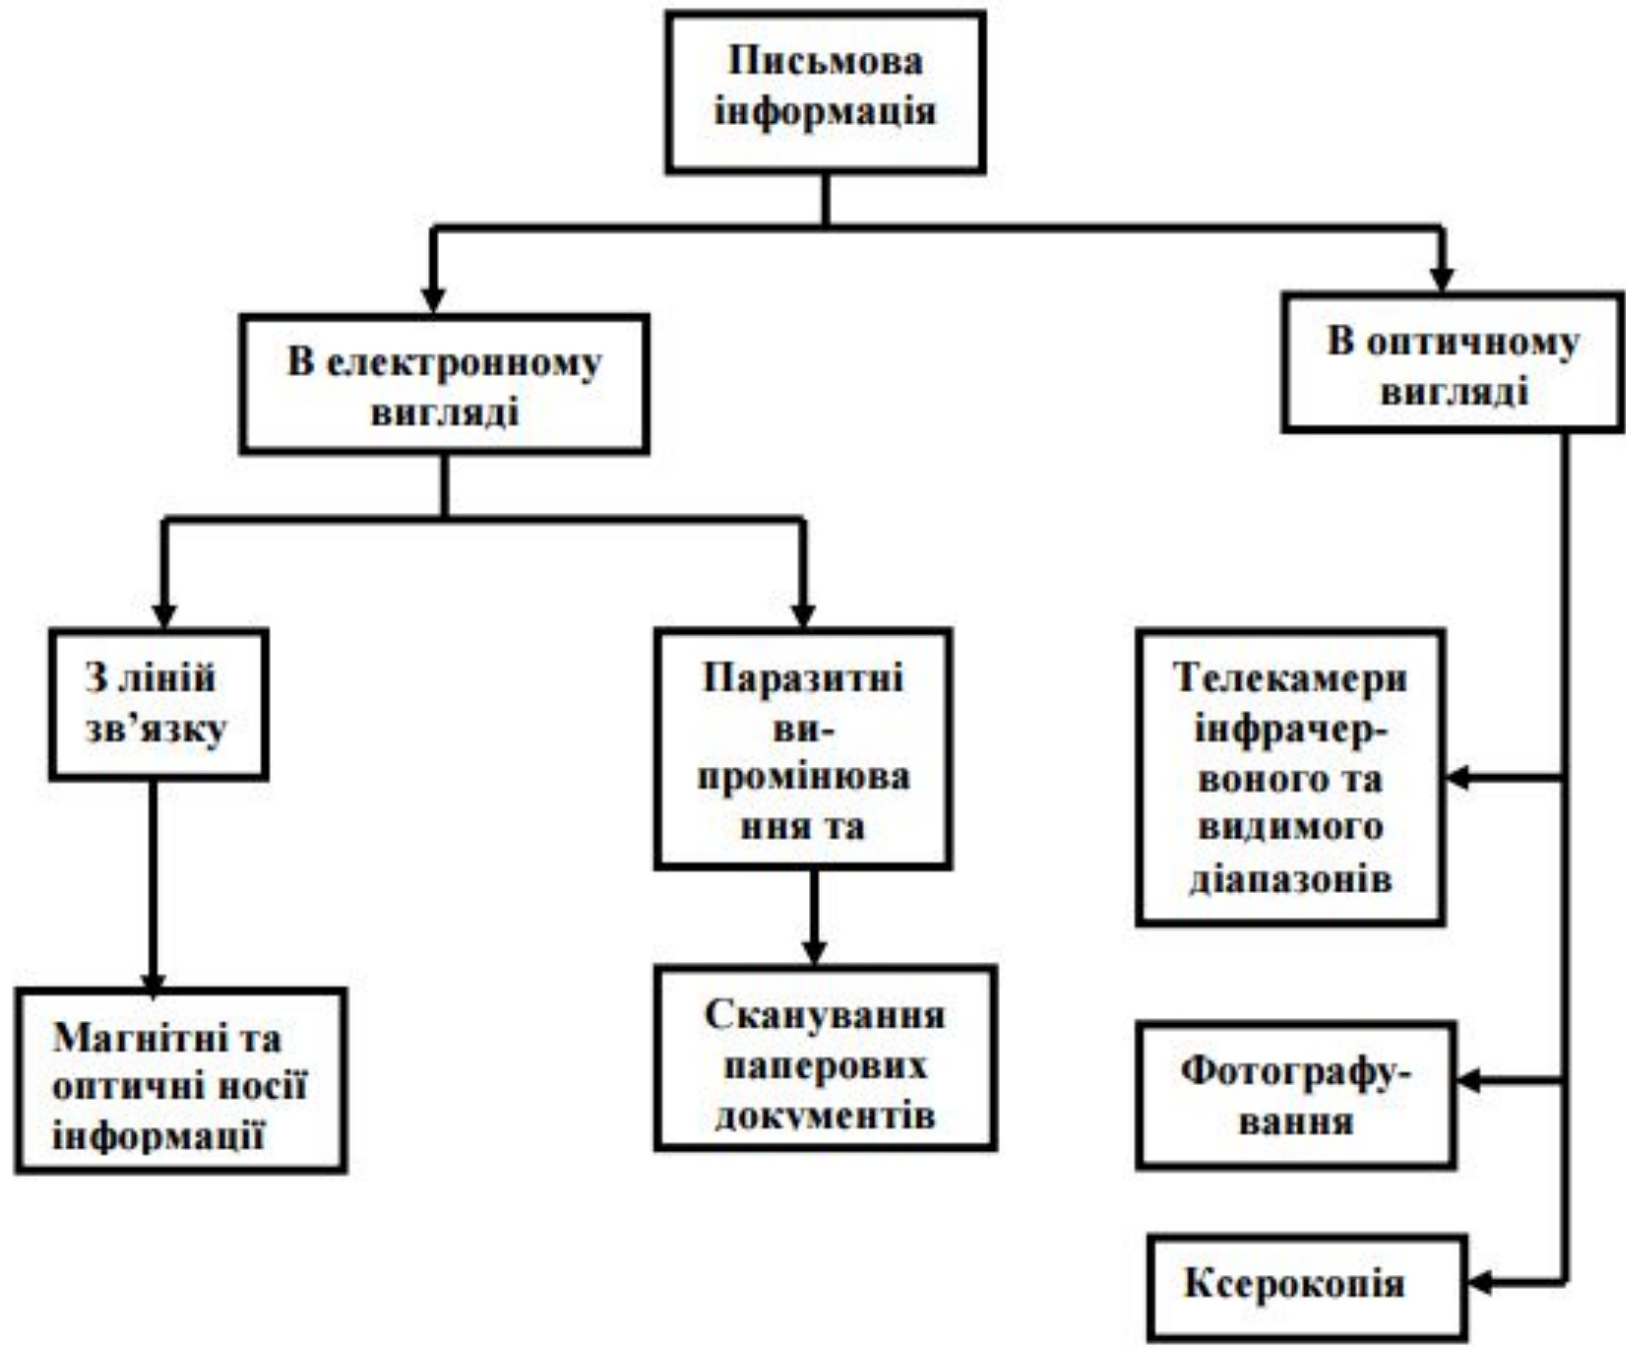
Письмова інформація

В електронному вигляді

В оптичному вигляді

З ліній зв’язку

Паразитні випромінювання та

Телекамери інфрачервоного та видимого діапазонів

Магнітні та оптичні носії інформації

Сканування паперових документів

Фотографування

Ксерокопія